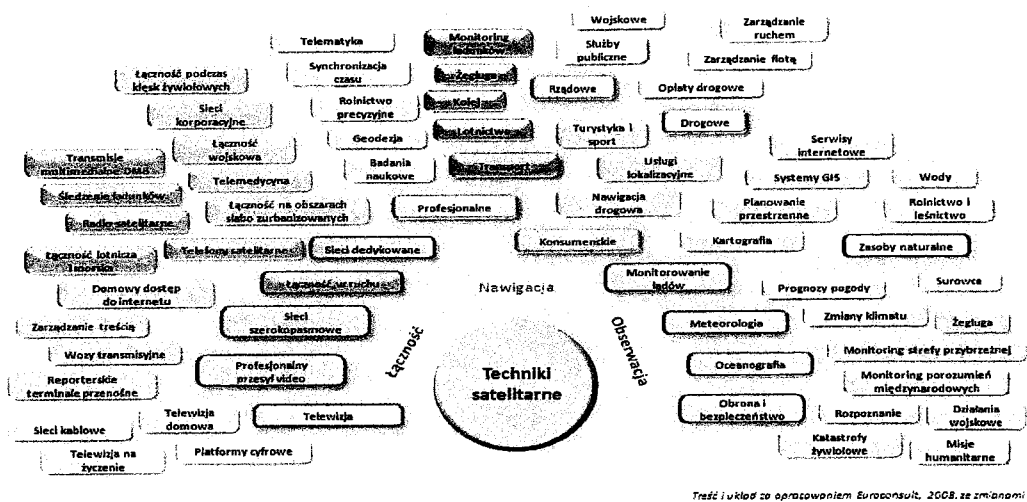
Wojskowe

Zarządzanie ruchem

Telematyka

Monitoring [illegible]

Służby publiczne

Zarządzanie flotą

Synchronizacja czasu

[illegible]

Łączność podczas klęsk żywiołowych

Rządowe

Opłaty drogowe

Rolnictwo precyzyjne

Kolej

Sieci korporacyjne

Drogowe

Lotnictwo

Turystyka i sport

Geodezja

Serwisy internetowe

Łączność wojskowa

Transmisje multimedialne OMB

Badania naukowe

Transport

Usługi lokalizacyjne

Systemy GIS

Wody

Telemedycyna

Śledzenie ładunków

Nawigacja drogowa

Planowanie przestrzenne

Rolnictwo i leśnictwo

Łączność na obszarach słabo zurbanizowanych

Profesjonalne

Radio satelitarne

Kartografia

Konsumenckie

Zasoby naturalne

Telefony satelitarne

Sieci dedykowane

Łączność lotnicza i morska

Monitorowanie lądów

Surowce

Domowy dostęp do internetu

Łączność w ruchu

Nawigacja

Prognozy pogody

Sieci szerokopasmowe

Zarządzanie treścią

Meteorologia

Zmiany klimatu

Żegluga

Obserwacja

Łączność

Wozy transmisyjne

Monitoring strefy przybrzeżnej

Oceanografia

Profesjonalny przesył video

Reporterskie terminale przenośne

Techniki satelitarne

Monitoring porozumień międzynarodowych

Obrona i bezpieczeństwo

Telewizja domowa

Rozpoznanie

Działania wojskowe

Telewizja

Sieci kablowe

Katastrofy żywiołowe

Misje humanitarne

Telewizja na życzenie

Platformy cyfrowe

Treść i układ za opracowaniem Euroconsult, 2008, ze zmianami